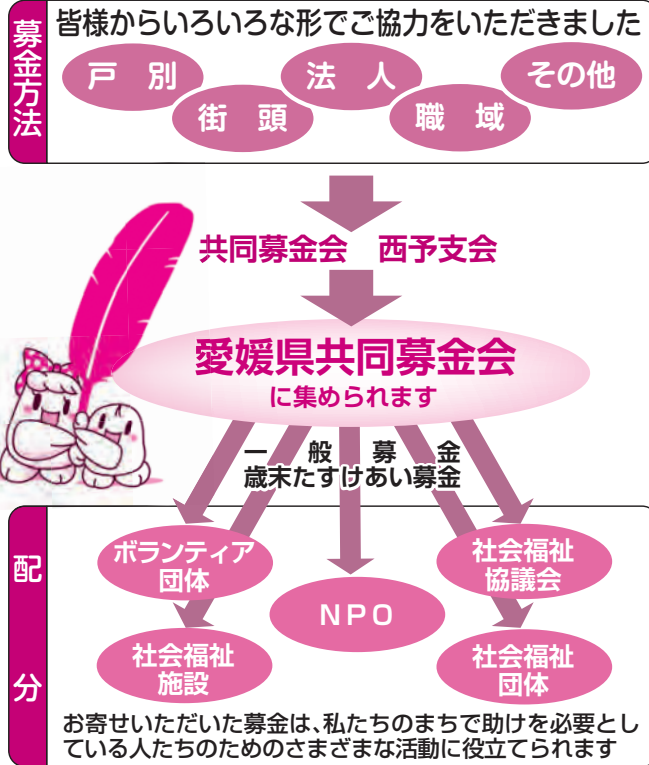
募金方法

皆様からいろいろな形でご協力をいただきました

戸別

街頭

法人

職域

その他

共同募金会　西予支会

愛媛県共同募金会

に集められます

一般募金

歳末たすけあい募金

配分

ボランティア団体

社会福祉施設

NPO

社会福祉協議会

社会福祉団体

お寄せいただいた募金は、私たちのまちで助けを必要としている人たちのためのさまざまな活動に役立てられます